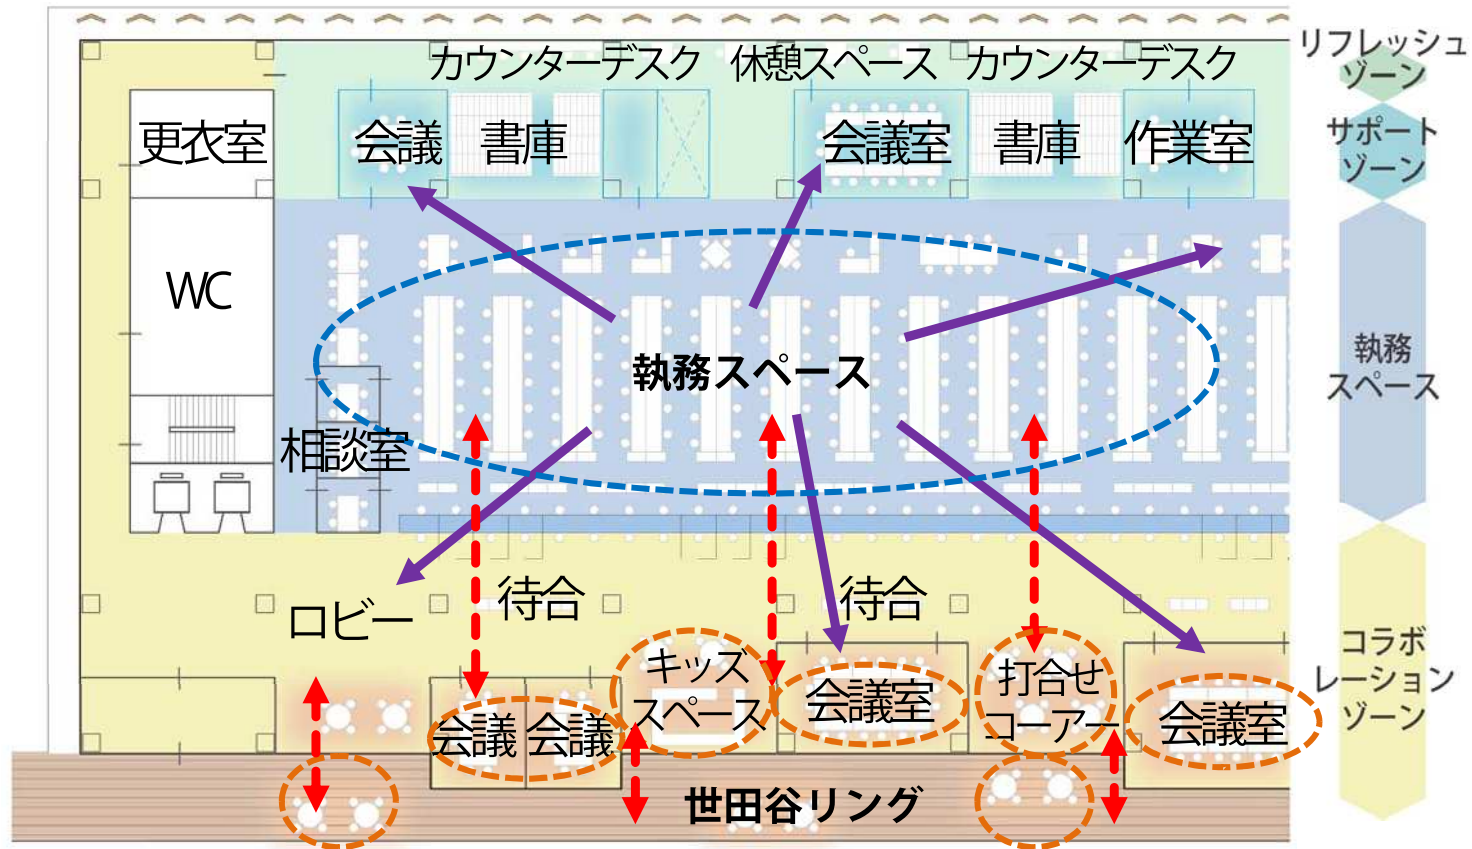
カウンターデスク　休憩スペース　カウンターデスク

リフレッシュゾーン

更衣室

会議　書庫

会議室　書庫　作業室

サポートゾーン

WC

執務スペース

執務スペース

相談室

ロビー

待合

待合

キッズスペース

会議室

打合せコーナー

会議室

コラボレーションゾーン

会議　会議

世田谷リング